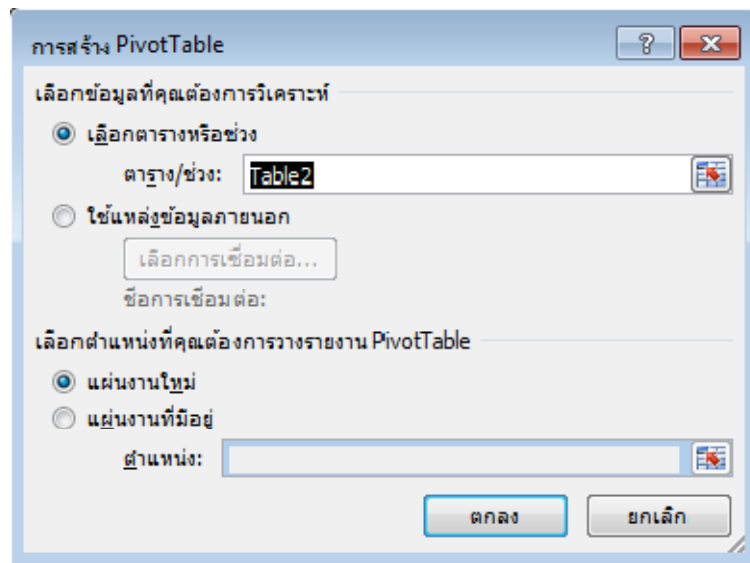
การสร้าง PivotTable

?

เลือกข้อมูลที่คุณต้องการวิเคราะห์

เลือกตารางหรือช่วง

ตาราง/ช่วง: Table2

ใช้แหล่งข้อมูลภายนอก

เลือกการเชื่อมต่อ...

ชื่อการเชื่อมต่อ:

เลือกตำแหน่งที่คุณต้องการวางรายงาน PivotTable

แผ่นงานใหม่

แผ่นงานที่มีอยู่

ตำแหน่ง:

ตกลง

ยกเลิก